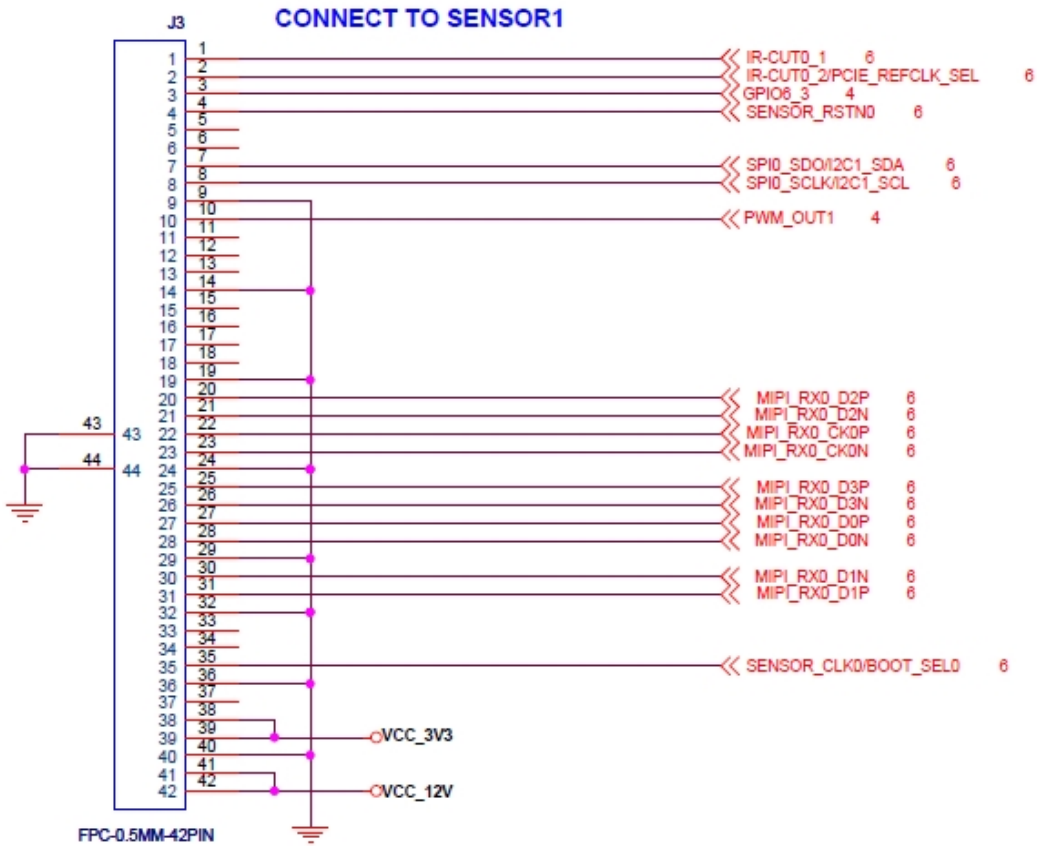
J3
CONNECT TO SENSOR1

1 1
2 2
3 3
4 4
5 5
6 6
7 7
8 8
9 9
10 10
11 11
12 12
13 13
14 14
15 15
16 16
17 17
18 18
19 19
20 20
21 21
22 22
23 23
24 24
25 25
26 26
27 27
28 28
29 29
30 30
31 31
32 32
33 33
34 34
35 35
36 36
37 37
38 38
39 39
40 40
41 41
42 42
43 43
44 44

IR-CUT0_1 6
IR-CUT0_2/PCIE_REFCLK_SEL 6
GPIO6_3 4
SENSOR_RSTN0 6
SPI0_SDO/I2C1_SDA 6
SPI0_SCLK/I2C1_SCL 6
PWM_OUT1 4
MIPI_RX0_D2P 6
MIPI_RX0_D2N 6
MIPI_RX0_CK0P 6
MIPI_RX0_CK0N 6
MIPI_RX0_D3P 6
MIPI_RX0_D3N 6
MIPI_RX0_D0P 6
MIPI_RX0_D0N 6
MIPI_RX0_D1N 6
MIPI_RX0_D1P 6
SENSOR_CLK0/BOOT_SEL0 6
VCC_3V3
VCC_12V

FPC-0.5MM-42PIN